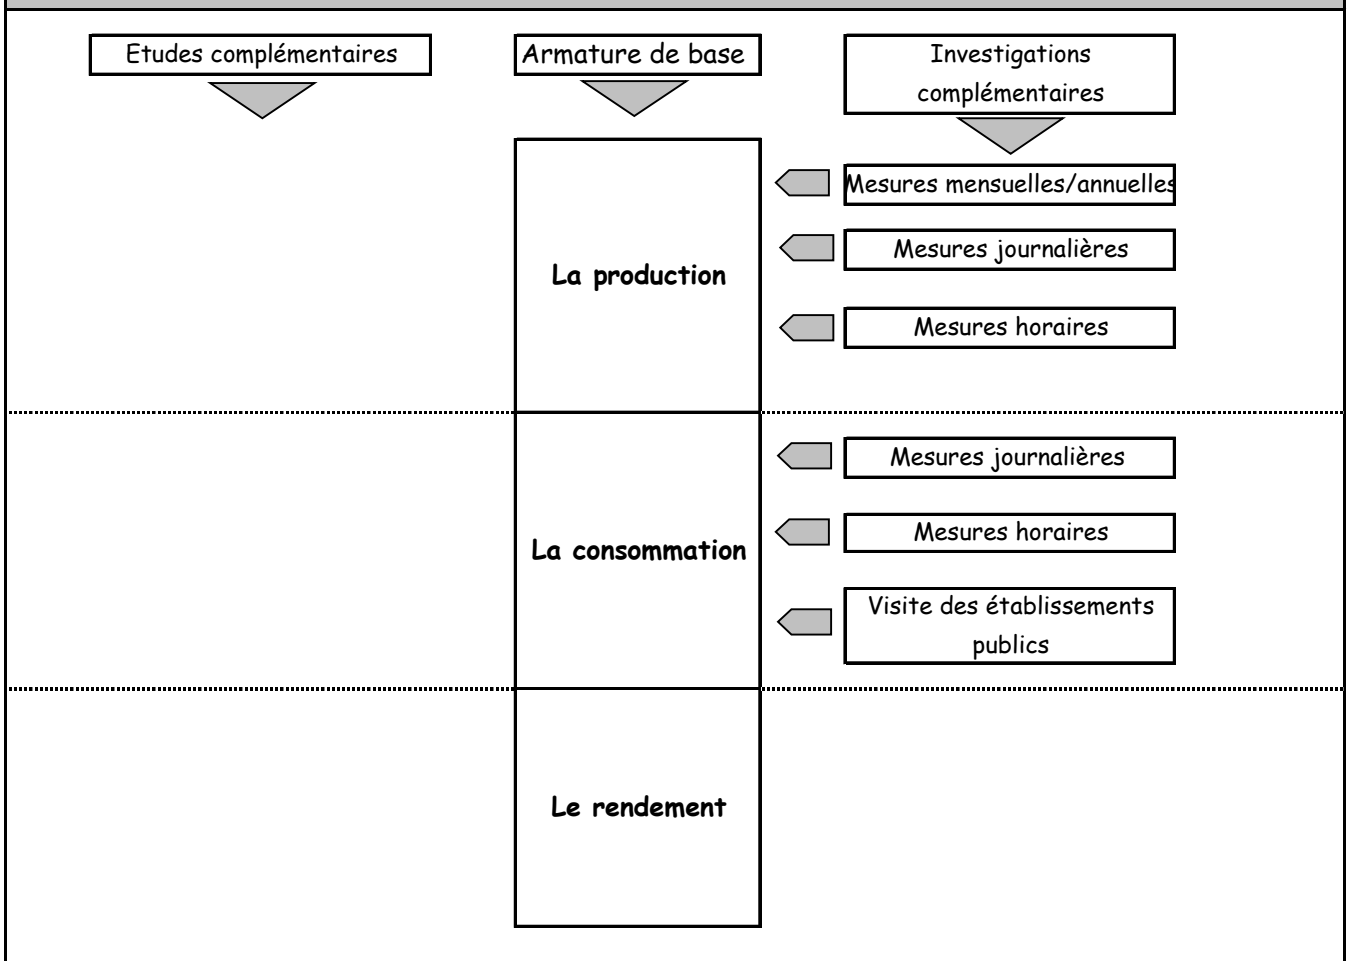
Etudes complémentaires

Armature de base

Investigations complémentaires

La production

Mesures mensuelles/annuelles

Mesures journalières

Mesures horaires

La consommation

Mesures journalières

Mesures horaires

Visite des établissements publics

Le rendement